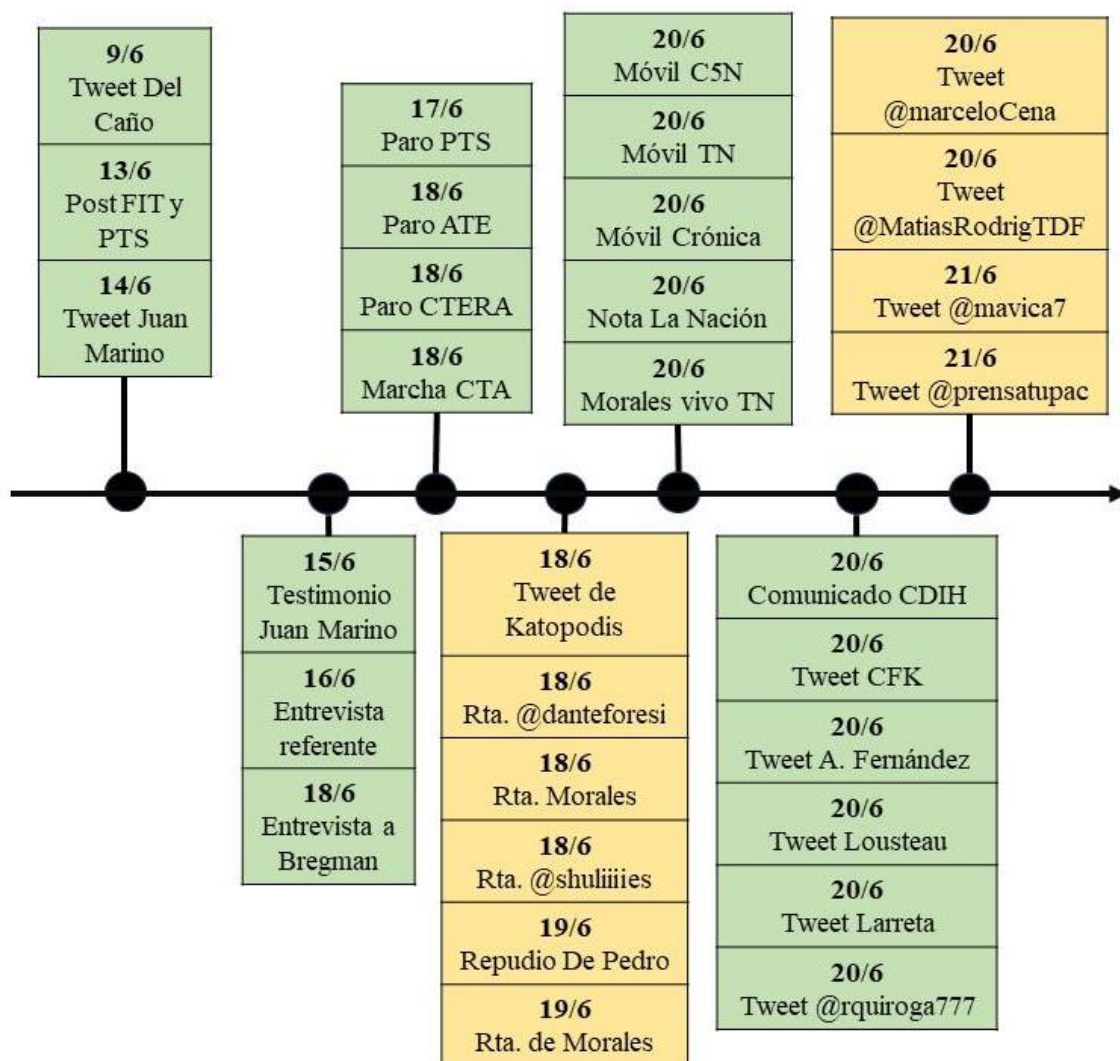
9/6
Tweet Del Caño

13/6
Post FIT y PTS

14/6
Tweet Juan Marino

17/6
Paro PTS

18/6
Paro ATE

18/6
Paro CTERA

18/6
Marcha CTA

20/6
Móvil C5N

20/6
Móvil TN

20/6
Móvil Crónica

20/6
Nota La Nación

20/6
Morales vivo TN

20/6
Tweet @marceloCena

20/6
Tweet @MatiasRodrigTDF

21/6
Tweet @mavica7

21/6
Tweet @prensatupac

15/6
Testimonio Juan Marino

16/6
Entrevista referente

18/6
Entrevista a Bregman

18/6
Tweet de Katopodis

18/6
Rta. @danteforesi

18/6
Rta. Morales

18/6
Rta. @shuliiiies

19/6
Repudio De Pedro

19/6
Rta. de Morales

20/6
Comunicado CDIH

20/6
Tweet CFK

20/6
Tweet A. Fernández

20/6
Tweet Lousteau

20/6
Tweet Larreta

20/6
Tweet @rquiroga777